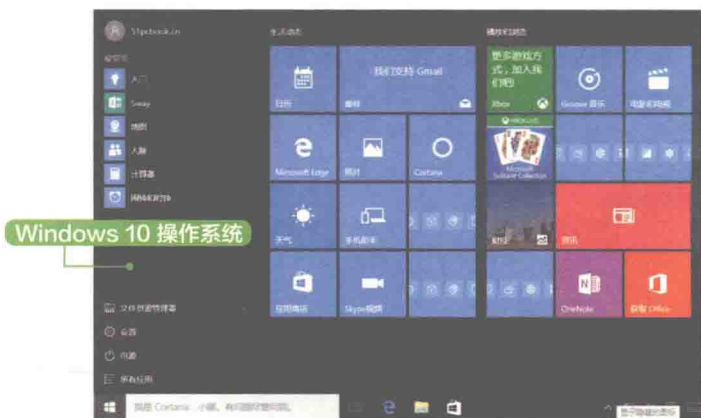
51pcbook.cn

最常用

入门

Sway

地图

人脉

计算器

闹钟和时钟

Windows 10 操作系统

文件资源管理器

设置

电源

所有应用

生活动态

日历

我们支持 Gmail

邮件

Microsoft Edge

照片

Cortana

天气

手机助手

应用商店

Skype视频

播放和浏览

更多游戏方式，加入我们吧

Xbox

Groove 音乐

电影和电视

XBOX LIVE

Microsoft Solitaire Collection

资讯

OneNote

获取 Office

我是 Cortana，小娜。有问题尽管问我。